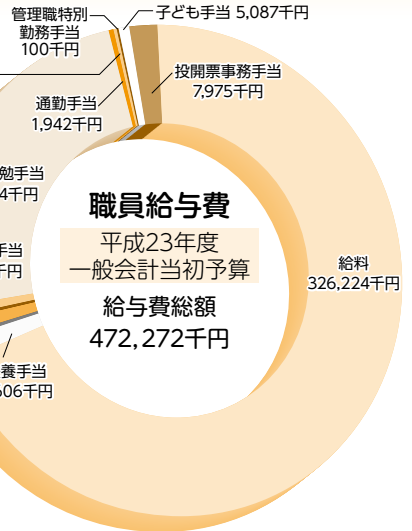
管理職特別勤務手当
100千円

子ども手当 5,087千円

投開票事務手当
7,975千円

通勤手当
1,942千円

勉手当
4千円

手当
千円

養手当
606千円

職員給与費

平成23年度
一般会計当初予算

給与費総額
472,272千円

給料
326,224千円